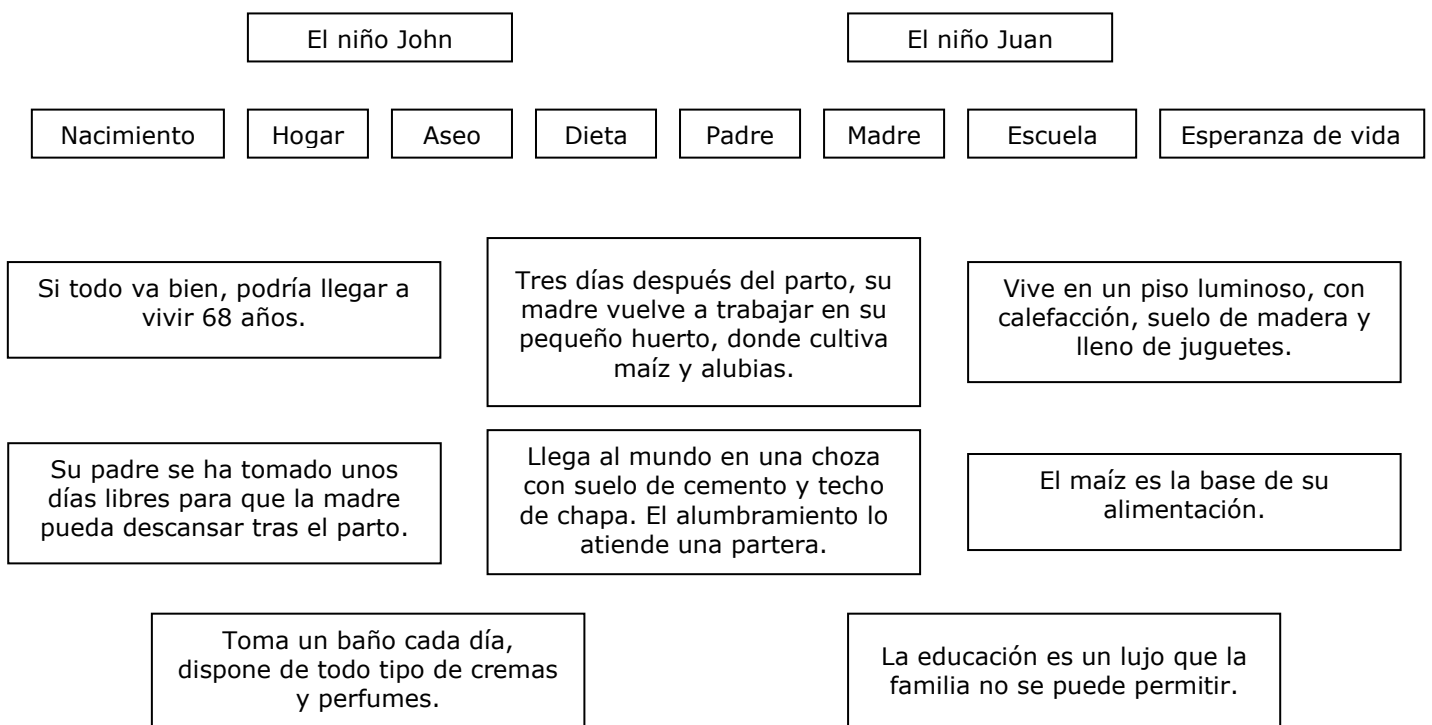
El niño John

El niño Juan

Nacimiento

Hogar

Aseo

Dieta

Padre

Madre

Escuela

Esperanza de vida

Si todo va bien, podría llegar a vivir 68 años.

Tres días después del parto, su madre vuelve a trabajar en su pequeño huerto, donde cultiva maíz y alubias.

Vive en un piso luminoso, con calefacción, suelo de madera y lleno de juguetes.

Su padre se ha tomado unos días libres para que la madre pueda descansar tras el parto.

Llega al mundo en una choza con suelo de cemento y techo de chapa. El alumbramiento lo atiende una partera.

El maíz es la base de su alimentación.

Toma un baño cada día, dispone de todo tipo de cremas y perfumes.

La educación es un lujo que la familia no se puede permitir.